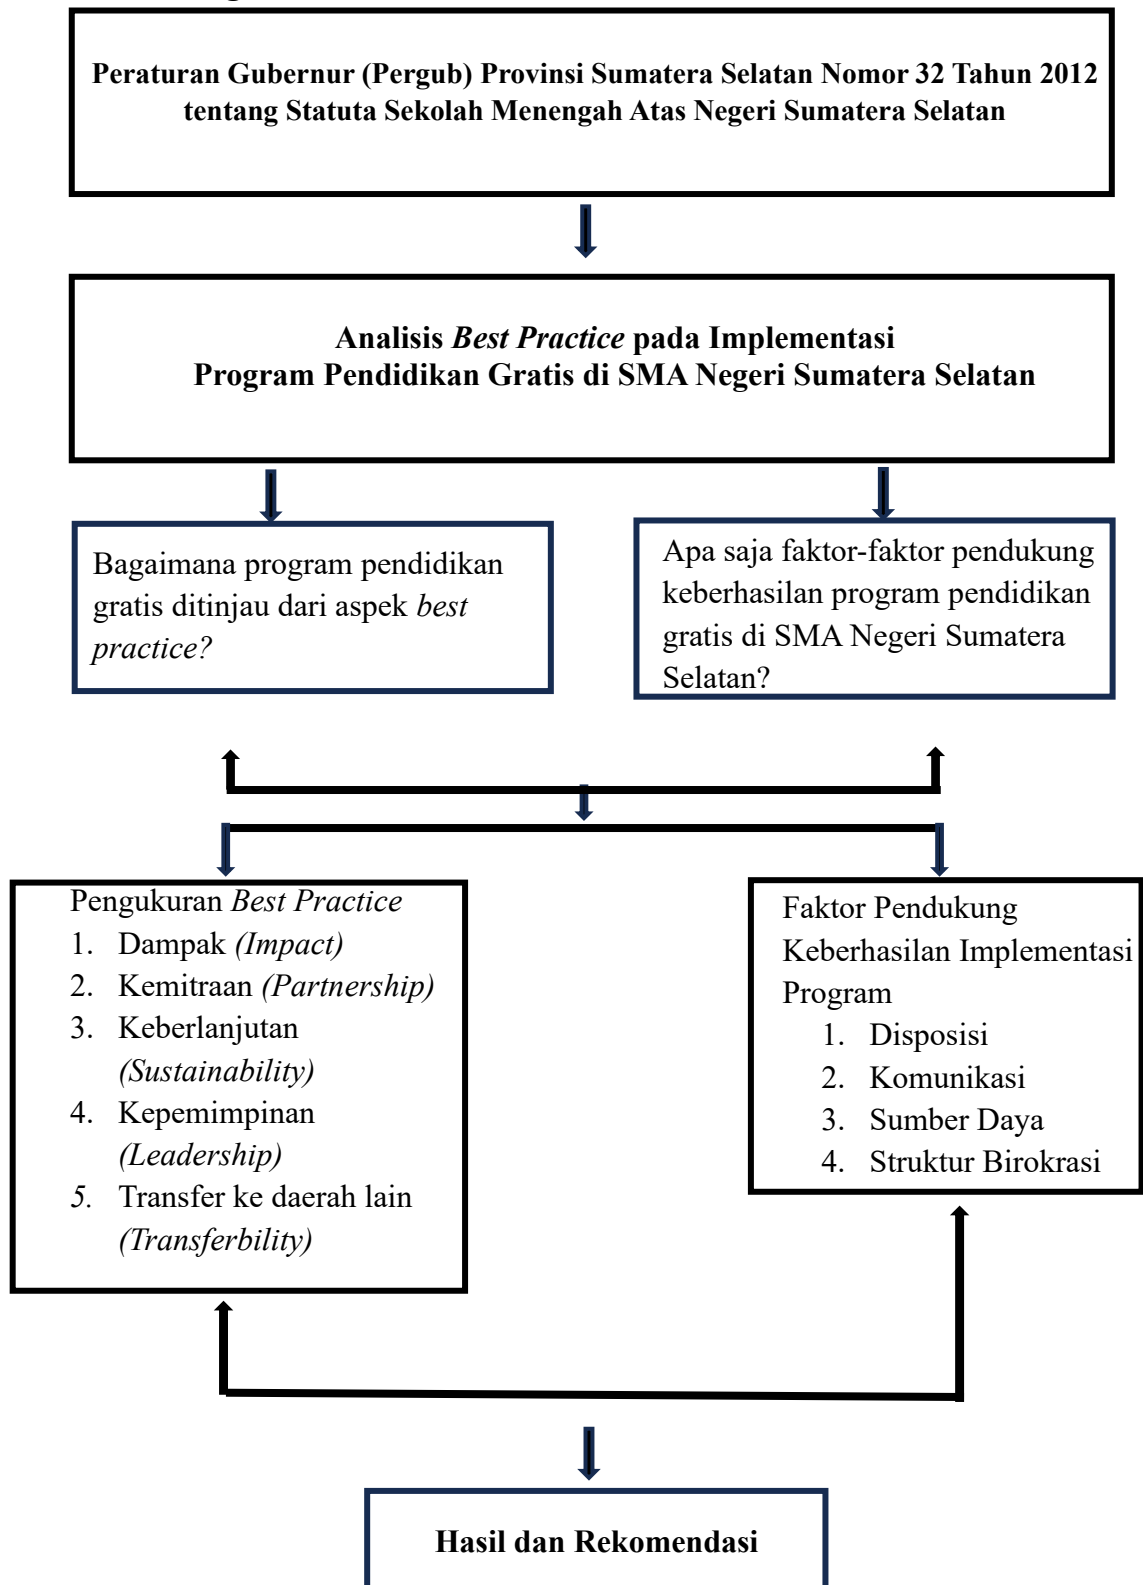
Peraturan Gubernur (Pergub) Provinsi Sumatera Selatan Nomor 32 Tahun 2012 tentang Statuta Sekolah Menengah Atas Negeri Sumatera Selatan

Analisis Best Practice pada Implementasi Program Pendidikan Gratis di SMA Negeri Sumatera Selatan

Bagaimana program pendidikan gratis ditinjau dari aspek best practice?

Apa saja faktor-faktor pendukung keberhasilan program pendidikan gratis di SMA Negeri Sumatera Selatan?

Pengukuran Best Practice
1. Dampak (Impact)
2. Kemitraan (Partnership)
3. Keberlanjutan (Sustainability)
4. Kepemimpinan (Leadership)
5. Transfer ke daerah lain (Transferbility)

Faktor Pendukung Keberhasilan Implementasi Program
1. Disposisi
2. Komunikasi
3. Sumber Daya
4. Struktur Birokrasi

Hasil dan Rekomendasi